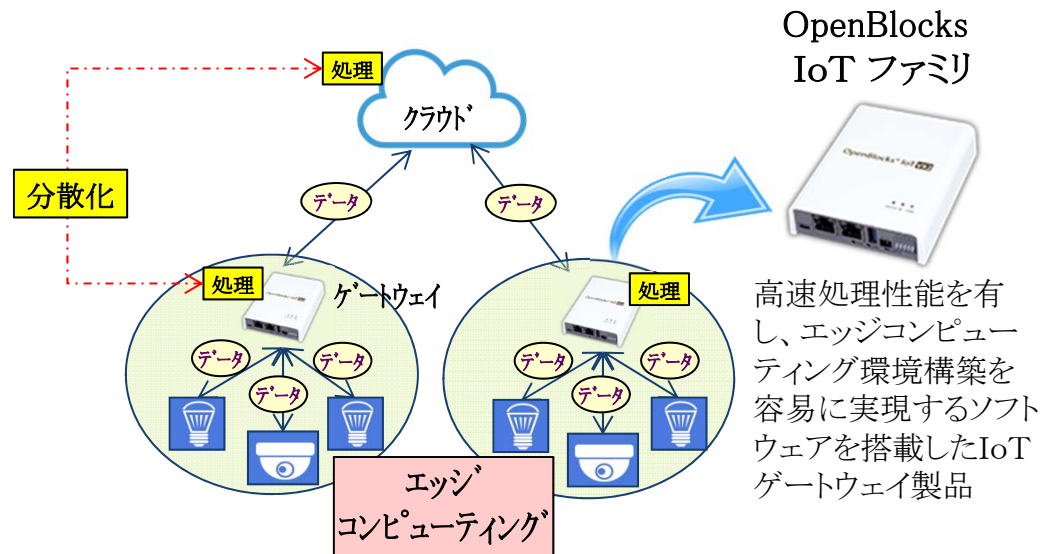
OpenBlocks
IoT ファミリ

処理

クラウド

分散化

データ

データ

処理

ゲートウェイ

処理

データ

データ

データ

データ

データ

データ

高速処理性能を有し、エッジコンピューティング環境構築を容易に実現するソフトウェアを搭載したIoTゲートウェイ製品

エッジ
コンピューティング